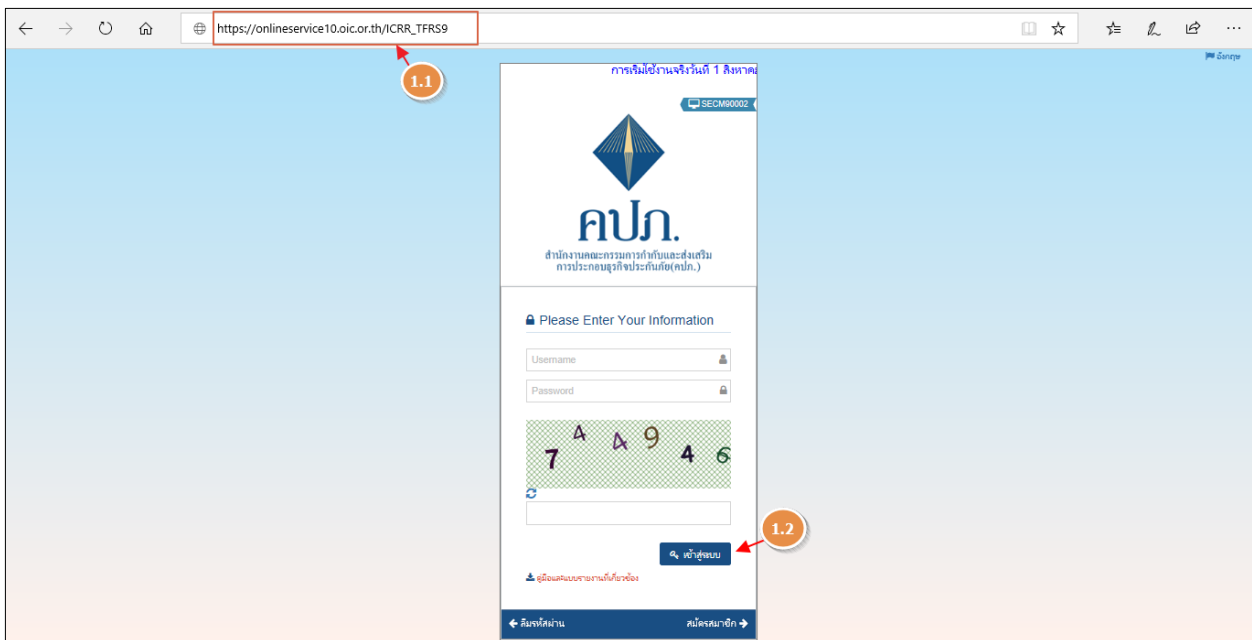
https://onlineservice10.oic.or.th/ICRR_TFRS9

1.1

อังกฤษ

การเริ่มใช้งานจริงวันที่ 1 สิงหาคม

SECM90002

คปภ.

สำนักงานคณะกรรมการกำกับและส่งเสริมการประกอบธุรกิจประกันภัย(คปภ.)

Please Enter Your Information

Username

Password

7 4 4 9 4 6

1.2

เข้าสู่ระบบ

คู่มือและแบบรายงานที่เกี่ยวข้อง

ลืมรหัสผ่าน

สมัครสมาชิก